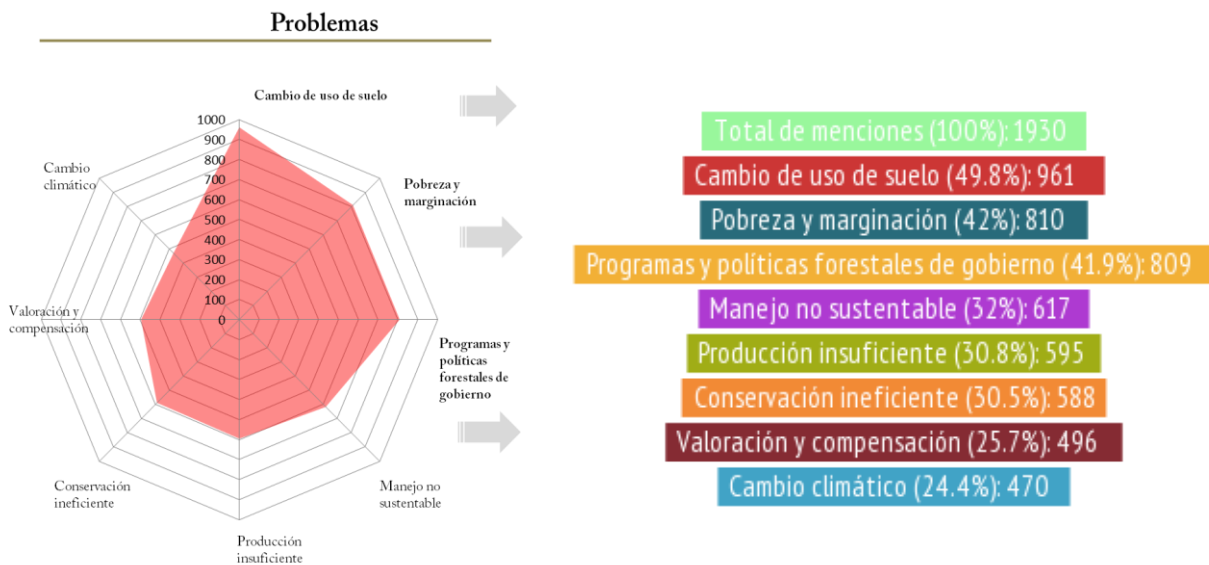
Problemas

Cambio de uso de suelo

1000
900
800
700
600
500
400
300
200
100
0

Pobreza y marginación

Programas y políticas forestales de gobierno

Manejo no sustentable

Producción insuficiente

Conservación ineficiente

Valoración y compensación

Cambio climático

Total de menciones (100%): 1930
Cambio de uso de suelo (49.8%): 961
Pobreza y marginación (42%): 810
Programas y políticas forestales de gobierno (41.9%): 809
Manejo no sustentable (32%): 617
Producción insuficiente (30.8%): 595
Conservación ineficiente (30.5%): 588
Valoración y compensación (25.7%): 496
Cambio climático (24.4%): 470